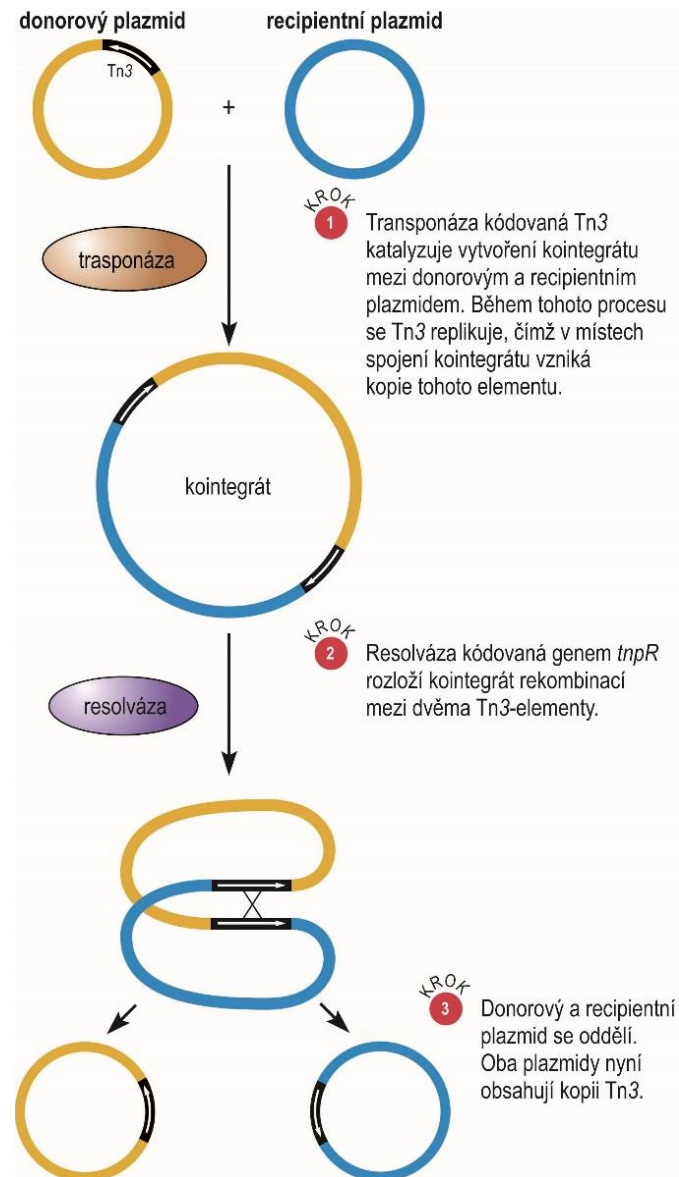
donorový plazmid

recipientní plazmid

Tn3

+

KROK 1

Transponáza kódovaná Tn3 katalyzuje vytvoření kointegrátu mezi donorovým a recipientním plazmidem. Během tohoto procesu se Tn3 replikuje, čímž v místech spojení kointegrátu vzniká kopie tohoto elementu.

trasponáza

kointegrát

KROK 2

Resolváza kódovaná genem tnpR rozloží kointegrát rekombinací mezi dvěma Tn3-elementy.

resolváza

KROK 3

Donorový a recipientní plazmid se oddělí. Oba plazmidy nyní obsahují kopii Tn3.